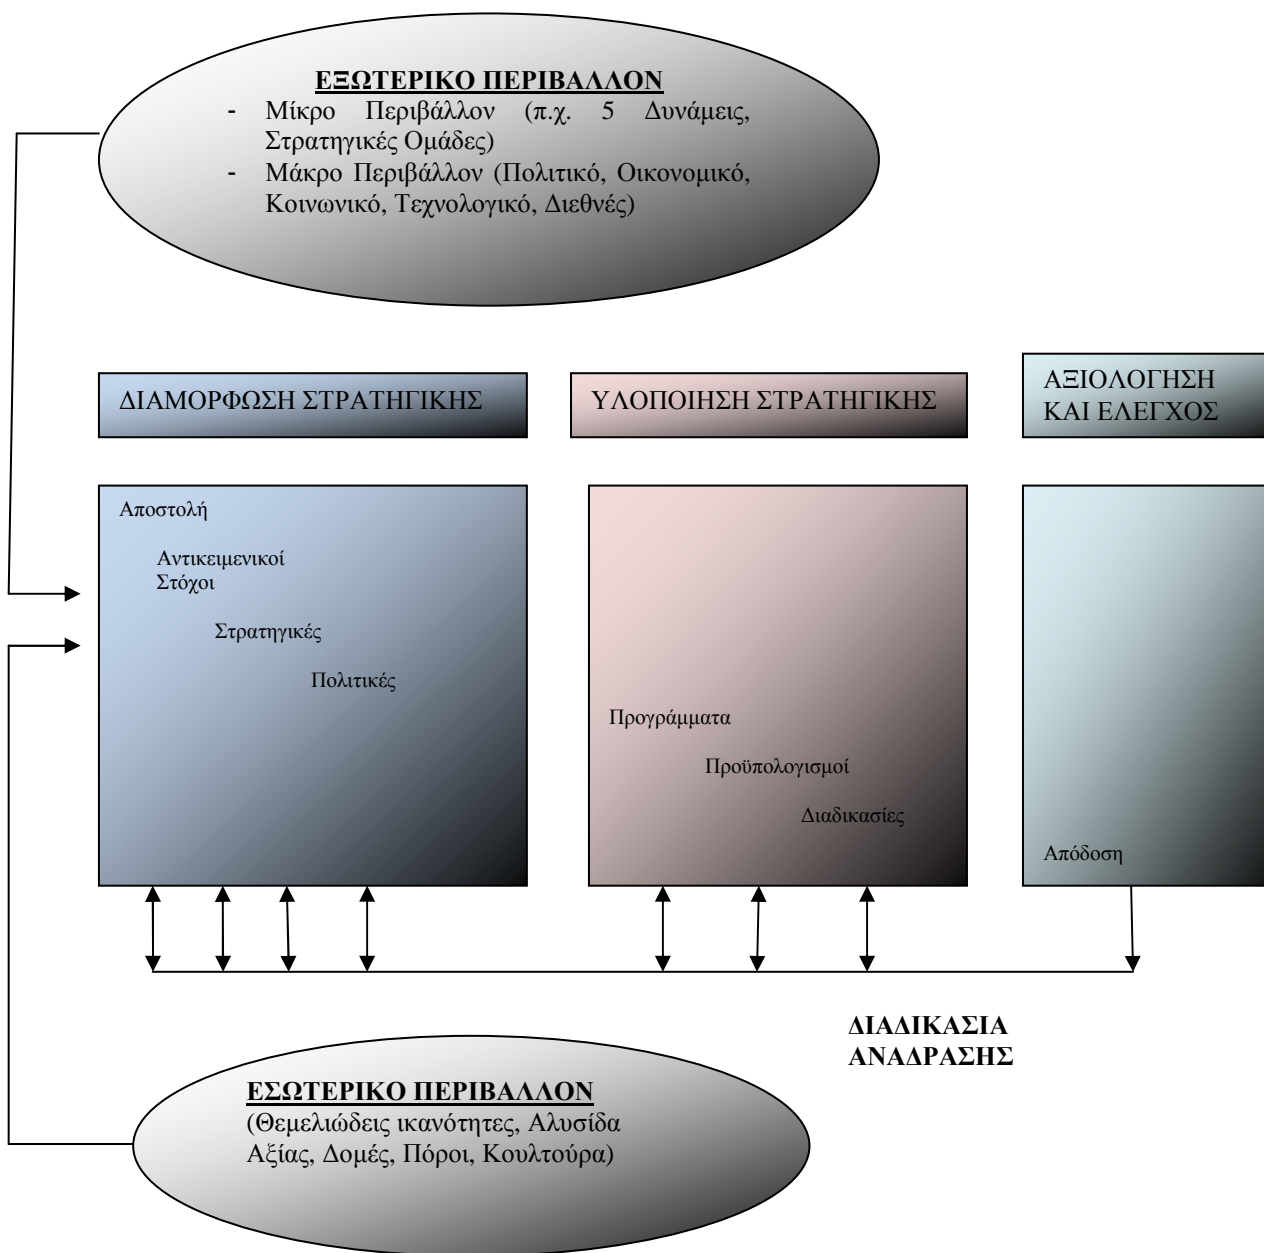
**ΕΞΩΤΕΡΙΚΟ ΠΕΡΙΒΑΛΛΟΝ**
- Μίκρο Περιβάλλον (π.χ. 5 Δυνάμεις, Στρατηγικές Ομάδες)
- Μάκρο Περιβάλλον (Πολιτικό, Οικονομικό, Κοινωνικό, Τεχνολογικό, Διεθνές)

ΔΙΑΜΟΡΦΩΣΗ ΣΤΡΑΤΗΓΙΚΗΣ

ΥΛΟΠΟΙΗΣΗ ΣΤΡΑΤΗΓΙΚΗΣ

ΑΞΙΟΛΟΓΗΣΗ ΚΑΙ ΕΛΕΓΧΟΣ

Αποστολή

Αντικειμενικοί Στόχοι

Στρατηγικές

Πολιτικές

Προγράμματα

Προϋπολογισμοί

Διαδικασίες

Απόδοση

ΔΙΑΔΙΚΑΣΙΑ ΑΝΑΔΡΑΣΗΣ

**ΕΣΩΤΕΡΙΚΟ ΠΕΡΙΒΑΛΛΟΝ**
(Θεμελιώδεις ικανότητες, Αλυσίδα Αξίας, Δομές, Πόροι, Κουλτούρα)